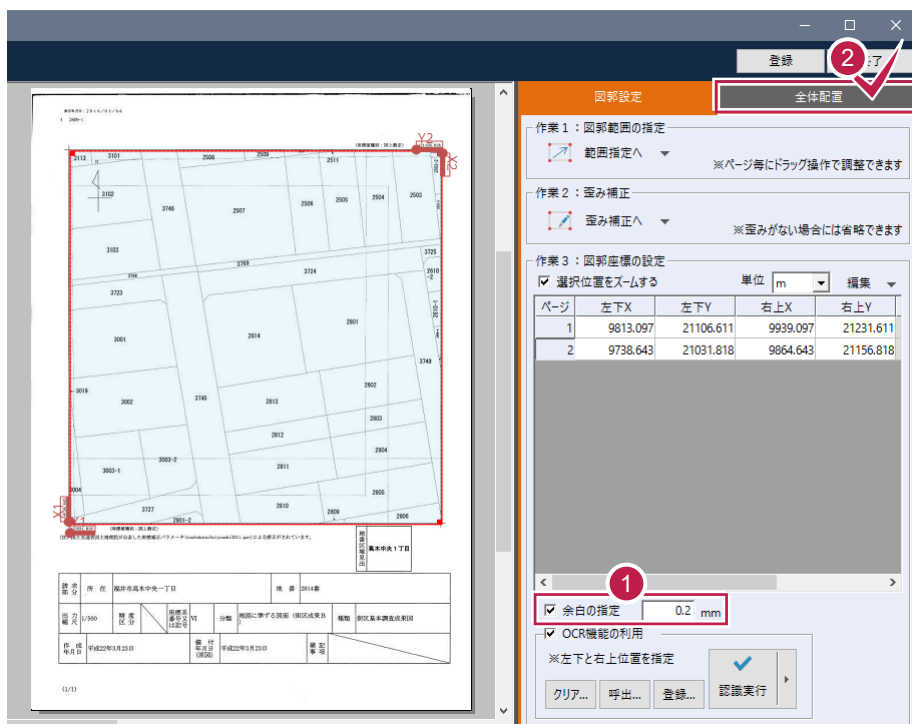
登録
了

図郭設定
全体配置

作業１：図郭範囲の指定
範囲指定へ
※ページ毎にドラッグ操作で調整できます

作業２：歪み補正
歪み補正へ
※歪みがない場合には省略できます

作業３：図郭座標の設定
☑ 選択位置をズームする
単位 m
編集

| ページ | 左下X | 左下Y | 右上X | 右上Y |
|---|---|---|---|---|
| 1 | 9813.097 | 21106.611 | 9939.097 | 21231.611 |
| 2 | 9738.643 | 21031.818 | 9864.643 | 21156.818 |

☑ 余白の指定 0.2 mm
☑ OCR機能の利用
※左下と右上位置を指定
クリア...
呼出...
登録...
認識実行

Y2
X2
X1
Y1

3101 2508 2509 2510 2511 2513 3102 3746 2507 2506 2505 2504 2503 3103 3725 3769 3724 2610 3723 2814 2801 3001 3749 3019 3002 3745 2813 2802 2803 2812 2804 3003-2 3003-1 2811 3727 2810 2809 2805 2806 2901-2

所在 福井市高木中央一丁目
地番 2814番
1/500
平成22年3月23日
平成22年3月23日
(1/1)